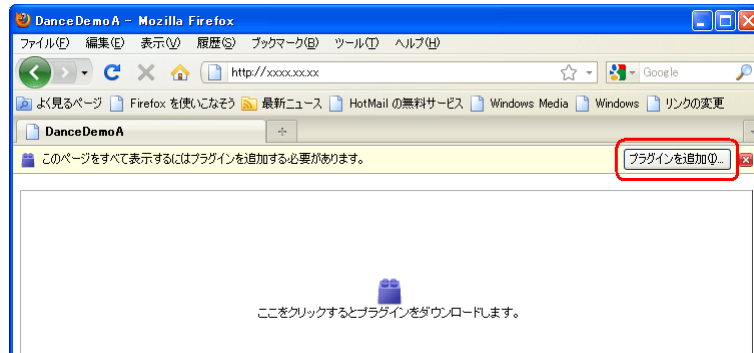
DanceDemoA - Mozilla Firefox

ファイル(F) 編集(E) 表示(V) 履歴(S) ブックマーク(B) ツール(T) ヘルプ(H)

http://xxxx.xx.xx

Google

よく見るページ Firefox を使いこなそう 最新ニュース HotMail の無料サービス Windows Media Windows リンクの変更

DanceDemoA

このページをすべて表示するにはプラグインを追加する必要があります。

プラグインを追加(I)...

ここをクリックするとプラグインをダウンロードします。